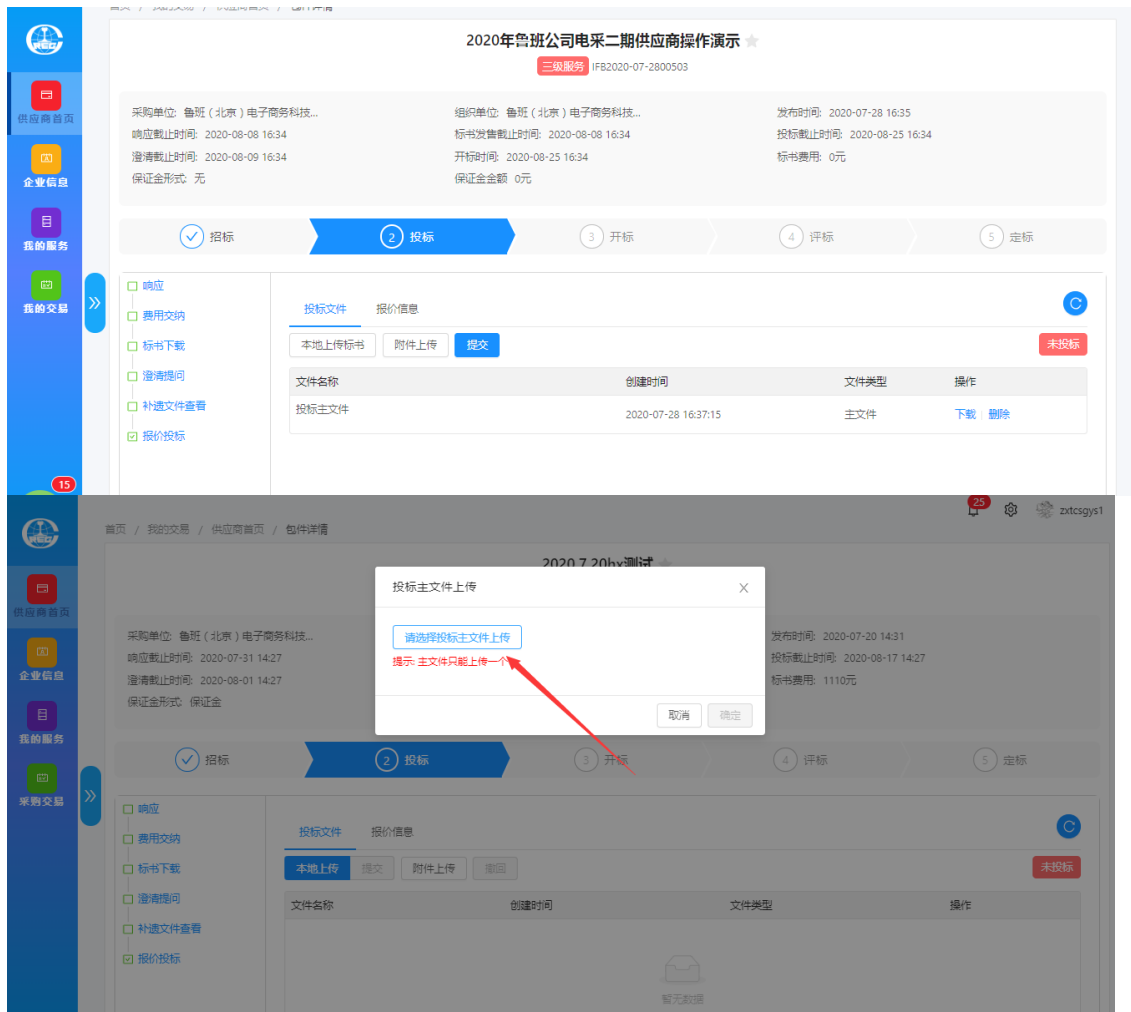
首页 / 我的交易 / 供应商首页 / 包件详情

供应商首页
企业信息
我的服务
我的交易

2020年鲁班公司电采二期供应商操作演示
三级服务 IFB2020-07-2800503

采购单位: 鲁班（北京）电子商务科技...
响应截止时间: 2020-08-08 16:34
澄清截止时间: 2020-08-09 16:34
保证金形式: 无

组织单位: 鲁班（北京）电子商务科技...
标书发售截止时间: 2020-08-08 16:34
开标时间: 2020-08-25 16:34
保证金金额 0元

发布时间: 2020-07-28 16:35
投标截止时间: 2020-08-25 16:34
标书费用: 0元

招标 2 投标 3 开标 4 评标 5 定标

响应
费用交纳
标书下载
澄清提问
补遗文件查看
报价投标

投标文件 报价信息
本地上传标书 附件上传 提交
未投标

| 文件名称 | 创建时间 | 文件类型 | 操作 |
|---|---|---|---|
| 投标主文件 | 2020-07-28 16:37:15 | 主文件 | 下载 删除 |

15

25 zxtcsgys1

首页 / 我的交易 / 供应商首页 / 包件详情

供应商首页
企业信息
我的服务
采购交易

2020.7.20hx测试

采购单位: 鲁班（北京）电子商务科技...
响应截止时间: 2020-07-31 14:27
澄清截止时间: 2020-08-01 14:27
保证金形式: 保证金

发布时间: 2020-07-20 14:31
投标截止时间: 2020-08-17 14:27
标书费用: 1110元

投标主文件上传
请选择投标主文件上传
提示: 主文件只能上传一个
取消 确定

招标 2 投标 3 开标 4 评标 5 定标

响应
费用交纳
标书下载
澄清提问
补遗文件查看
报价投标

投标文件 报价信息
本地上传 提交 附件上传 撤回
未投标

| 文件名称 | 创建时间 | 文件类型 | 操作 |
|---|---|---|---|

暂无数据